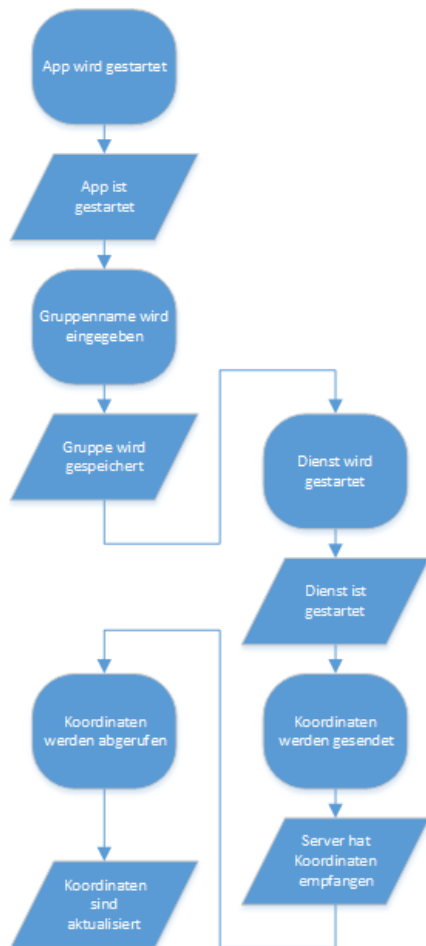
App wird gestartet

App ist gestartet

Gruppenname wird eingegeben

Gruppe wird gespeichert

Dienst wird gestartet

Dienst ist gestartet

Koordinaten werden gesendet

Server hat Koordinaten empfangen

Koordinaten werden abgerufen

Koordinaten sind aktualisiert